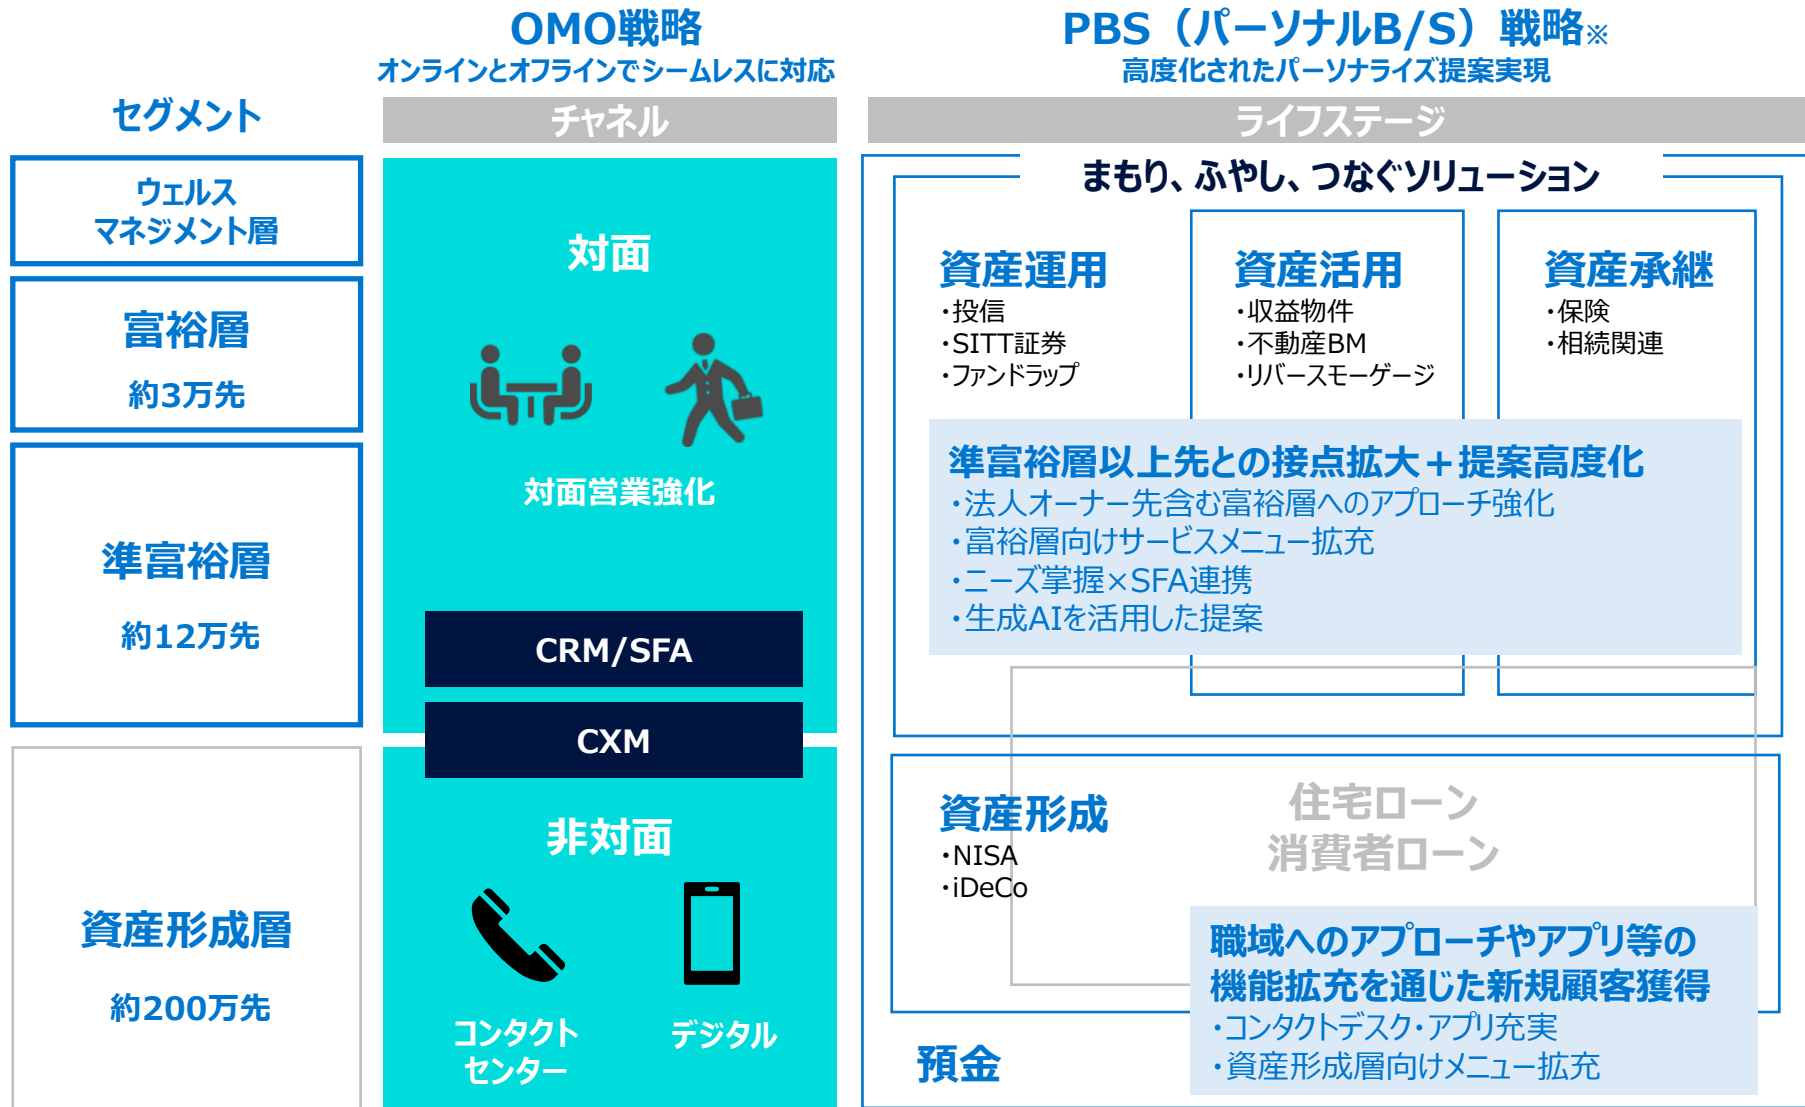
OMO戦略
オンラインとオフラインでシームレスに対応

PBS（パーソナルB/S）戦略※
高度化されたパーソナライズ提案実現

セグメント

チャネル

ライフステージ

ウェルス
マネジメント層

富裕層
約3万先

準富裕層
約12万先

資産形成層
約200万先

対面

対面営業強化

CRM/SFA

CXM

非対面

コンタクト
センター

デジタル

まもり、ふやし、つなぐソリューション

資産運用
・投信
・SITT証券
・ファンドラップ

資産活用
・収益物件
・不動産BM
・リバースモーゲージ

資産承継
・保険
・相続関連

準富裕層以上先との接点拡大＋提案高度化
・法人オーナー先含む富裕層へのアプローチ強化
・富裕層向けサービスメニュー拡充
・ニーズ掌握×SFA連携
・生成AIを活用した提案

資産形成
・NISA
・iDeCo

住宅ローン
消費者ローン

職域へのアプローチやアプリ等の
機能拡充を通じた新規顧客獲得
・コンタクトデスク・アプリ充実
・資産形成層向けメニュー拡充

預金